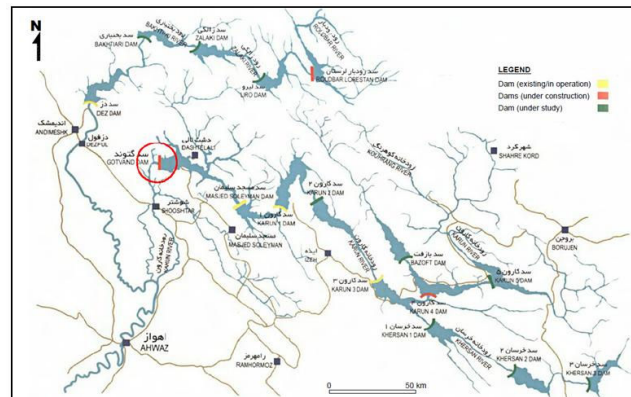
N

LEGEND
Dam (existing/in operation)
Dams (under construction)
Dam (under study)

سد بختیاری
BAKHTIARI DAM
سد زالکی
ZALAKI DAM
BAKHTIARI RIVER
ROODBAR RIVER
سد رودبار لرستان
ROODBAR LORESTAN DAM
سد ایرو
IRO DAM
سد دز
DEZ DAM
اندیمشک
ANDIMESHK
دزفول
DEZFUL
سد گتوند
GOTVAND DAM
دشت لالی
DASHT-E-LALI
سد مسجد سلیمان
MASJED SOLEYMAN DAM
سد کارون ۲
KARUN 2 DAM
سد کارون ۱
KARUN 1 DAM
شوشتر
SHOOSHTAR
مسجد سلیمان
MASJED SOLEYMAN
ایذه
IZEH
سد کارون ۳
KARUN 3 DAM
KOUHRANG RIVER
شهرکرد
SHAHRE KORD
KARUN RIVER
بروجن
BORUJEN
سد بازفت
BAZOFT DAM
سد کارون ۵
KARUN 5 DAM
سد کارون ۴
KARUN 4 DAM
سد خرسان ۱
KHERSAN 1 DAM
KHERSAN RIVER
سد خرسان ۲
KHERSAN 2 DAM
سد خرسان ۳
KHERSAN 3 DAM
اهواز
AHVAZ
رامهرمز
RAMHORMOZ
0
50 km